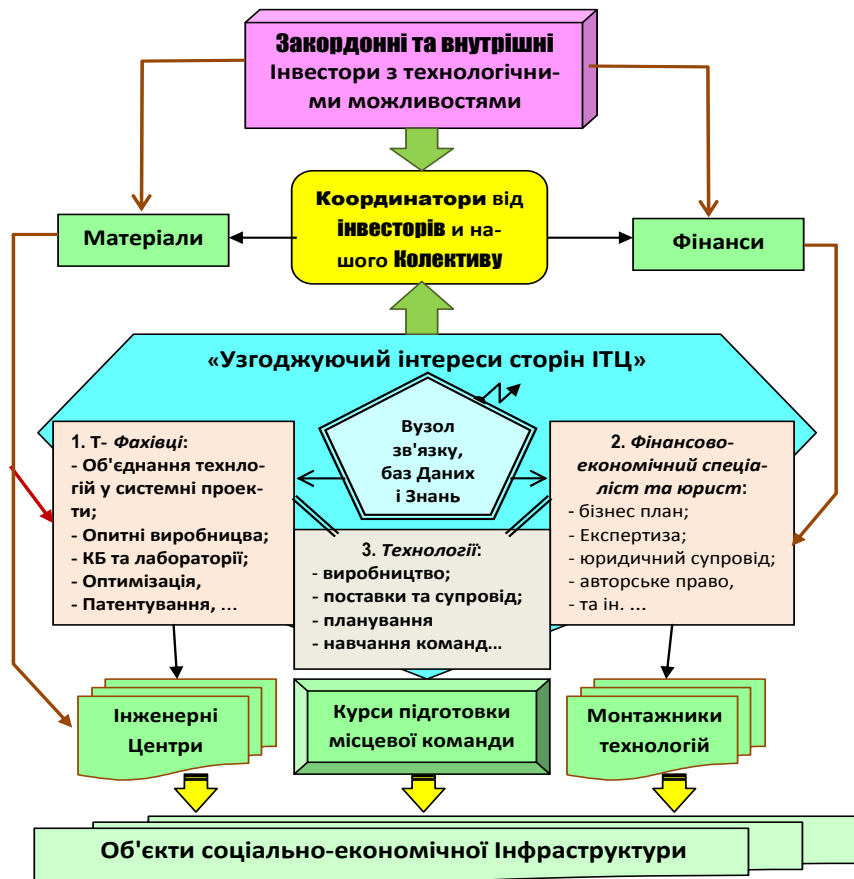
Закордонні та внутрішні Інвестори з технологічними можливостями

Координатори від інвесторів и нашого Колективу

Матеріали

Фінанси

«Узгоджуючий інтереси сторін ІТЦ»

Вузол зв'язку, баз Даних і Знань

1. Т- Фахівці:
- Об'єднання технологій у системні проекти;
- Опитні виробництва;
- КБ та лабораторії;
- Оптимізація,
- Патентування, ...

2. Фінансово-економічний спеціаліст та юрист:
- бізнес план;
- Експертиза;
- юридичний супровід;
- авторське право,
- та ін. ...

3. Технології:
- виробництво;
- поставки та супровід;
- планування
- навчання команд...

Інженерні Центри

Курси підготовки місцевої команди

Монтажники технологій

Об'єкти соціально-економічної Інфраструктури